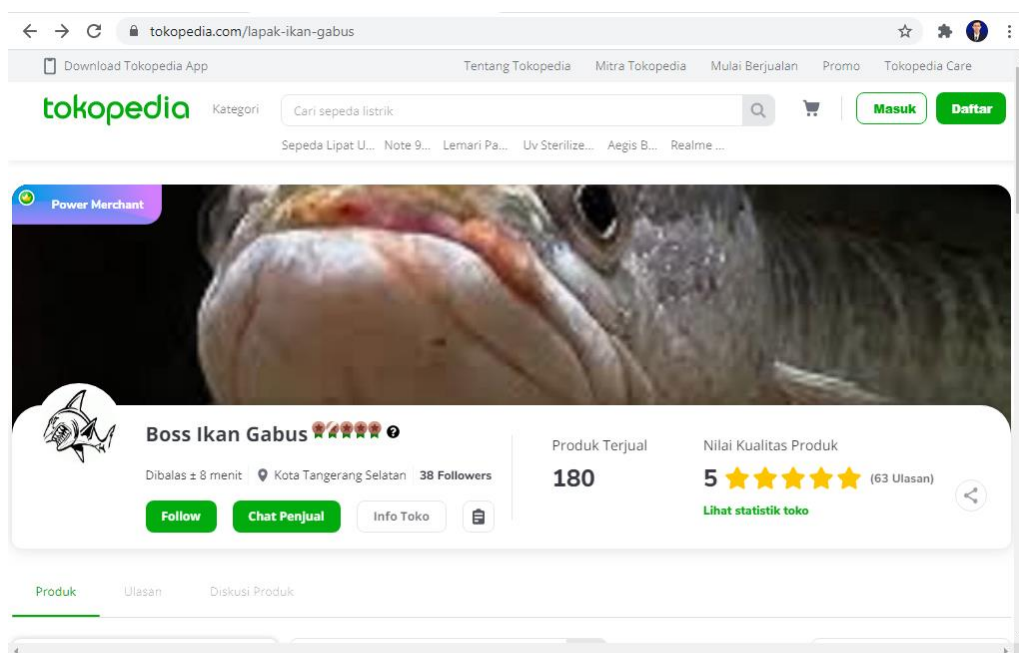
tokopedia.com/lapak-ikan-gabus

Download Tokopedia App
Tentang Tokopedia Mitra Tokopedia Mulai Berjualan Promo Tokopedia Care

tokopedia Kategori Cari sepeda listrik Masuk Daftar

Sepeda Lipat U... Note 9... Lemari Pa... Uv Sterilize... Aegis B... Realme ...

Power Merchant

Boss Ikan Gabus

Dibalas ± 8 menit Kota Tangerang Selatan 38 Followers

Follow Chat Penjual Info Toko

Produk Terjual
180

Nilai Kualitas Produk
5 (63 Ulasan)
Lihat statistik toko

Produk Ulasan Diskusi Produk